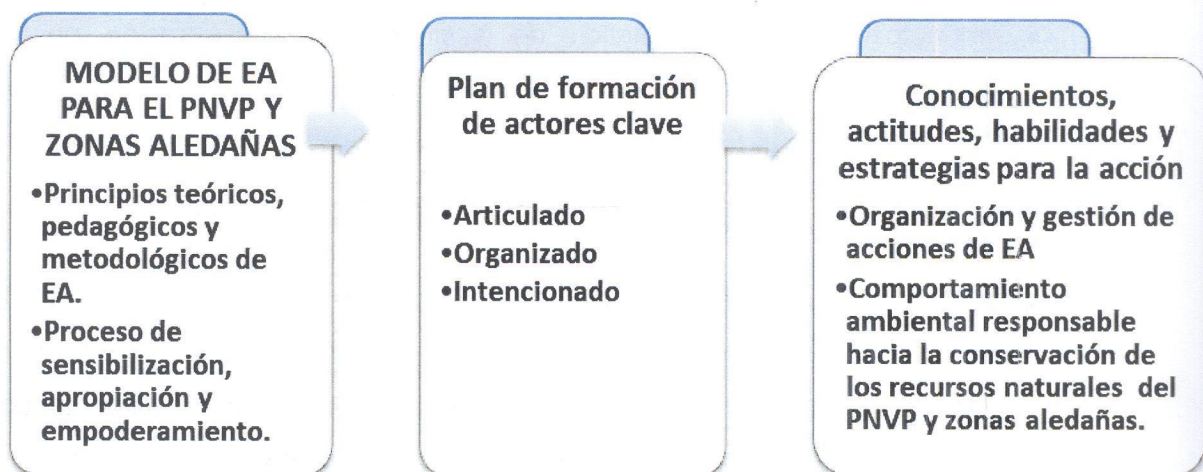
MODELO DE EA PARA EL PNVP Y ZONAS ALEDAÑAS

•Principios teóricos, pedagógicos y metodológicos de EA.
•Proceso de sensibilización, apropiación y empoderamiento.

Plan de formación de actores clave

•Articulado
•Organizado
•Intencionado

Conocimientos, actitudes, habilidades y estrategias para la acción

•Organización y gestión de acciones de EA
•Comportamiento ambiental responsable hacia la conservación de los recursos naturales del PNVP y zonas aledañas.